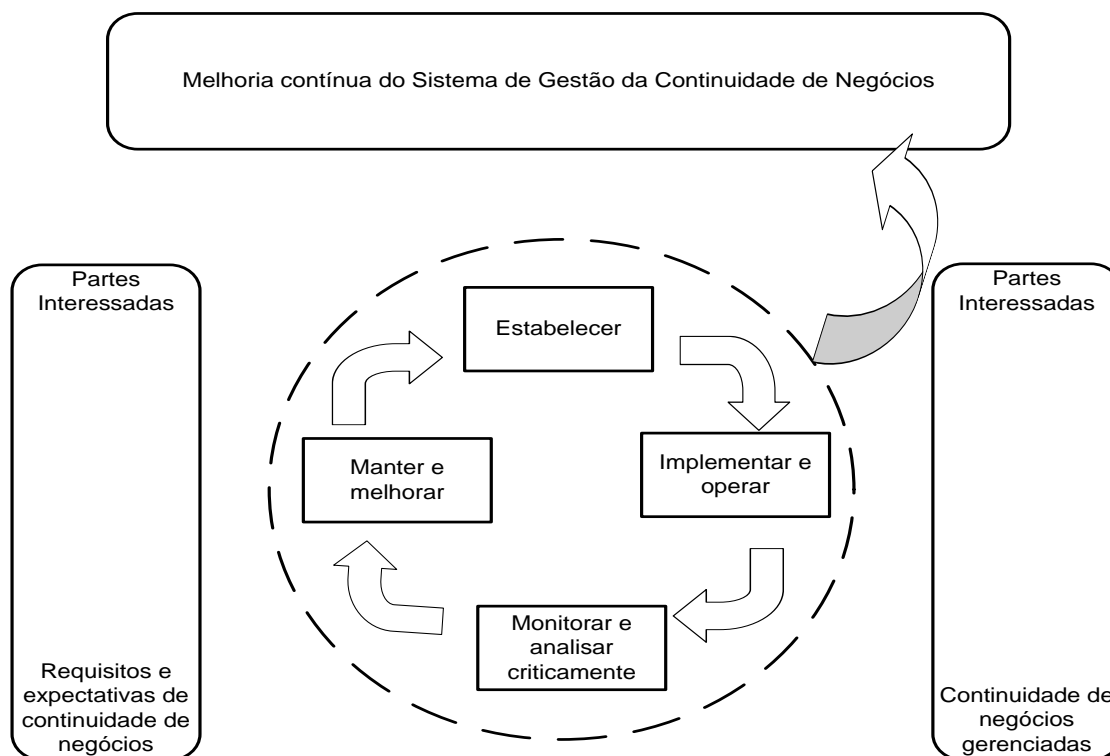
Melhoria contínua do Sistema de Gestão da Continuidade de Negócios

Partes Interessadas

Requisitos e expectativas de continuidade de negócios

Estabelecer

Implementar e operar

Monitorar e analisar criticamente

Manter e melhorar

Partes Interessadas

Continuidade de negócios gerenciadas